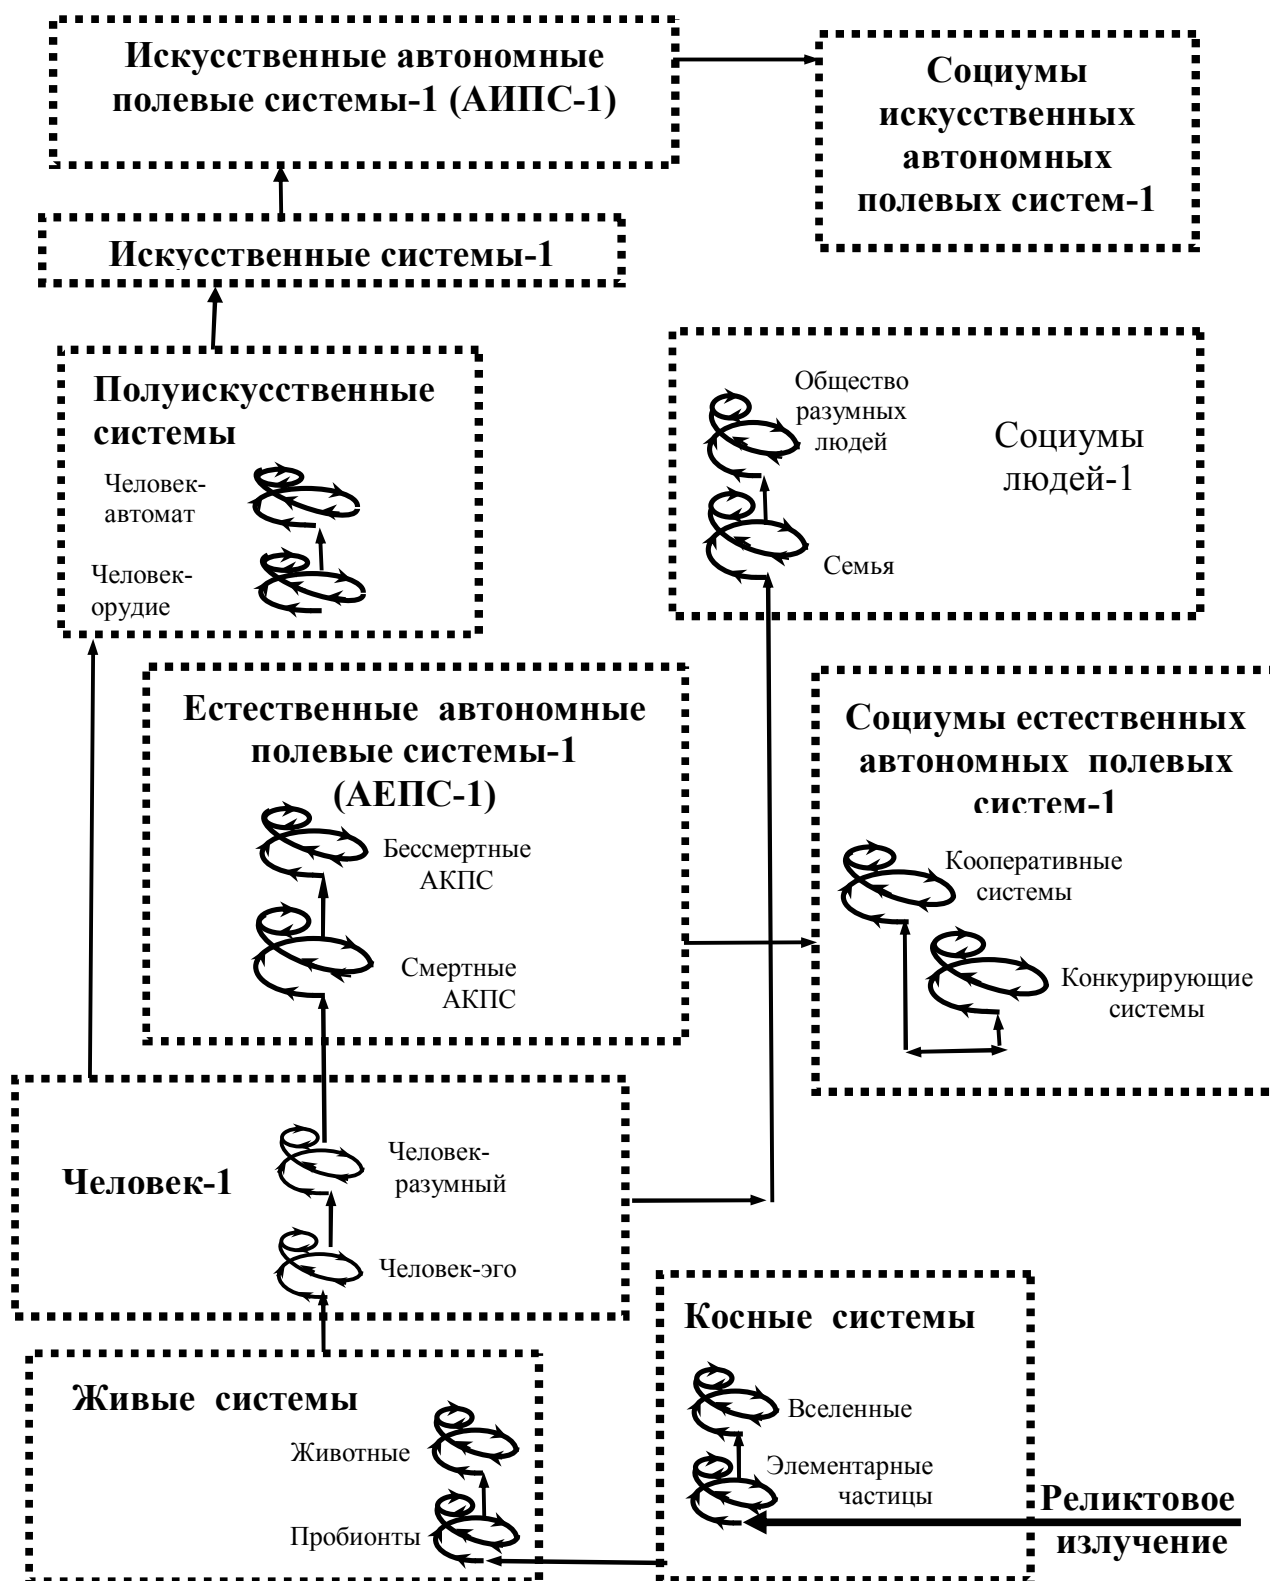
Искусственные автономные полевые системы-1 (АИПС-1)

Социумы искусственных автономных полевых систем-1

Искусственные системы-1

Полуискусственные системы

Человек-автомат

Человек-орудие

Общество разумных людей

Семья

Социумы людей-1

Естественные автономные полевые системы-1 (АЕПС-1)

Бессмертные АКПС

Смертные АКПС

Социумы естественных автономных полевых систем-1

Кооперативные системы

Конкурирующие системы

Человек-1

Человек-разумный

Человек-эго

Косные системы

Вселенные

Элементарные частицы

Живые системы

Животные

Пробионты

Реликтовое излучение